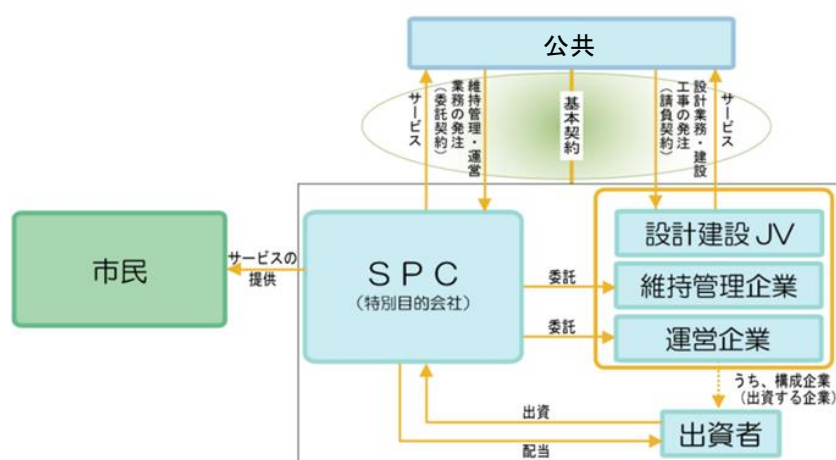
公共

サービス

維持管理・運営業務の発注（委託契約）

基本契約

設計業務・建設工事の発注（請負契約）

サービス

市民

サービスの提供

ＳＰＣ
（特別目的会社）

委託

委託

設計建設ＪＶ

維持管理企業

運営企業

うち、構成企業（出資する企業）

出資

配当

出資者